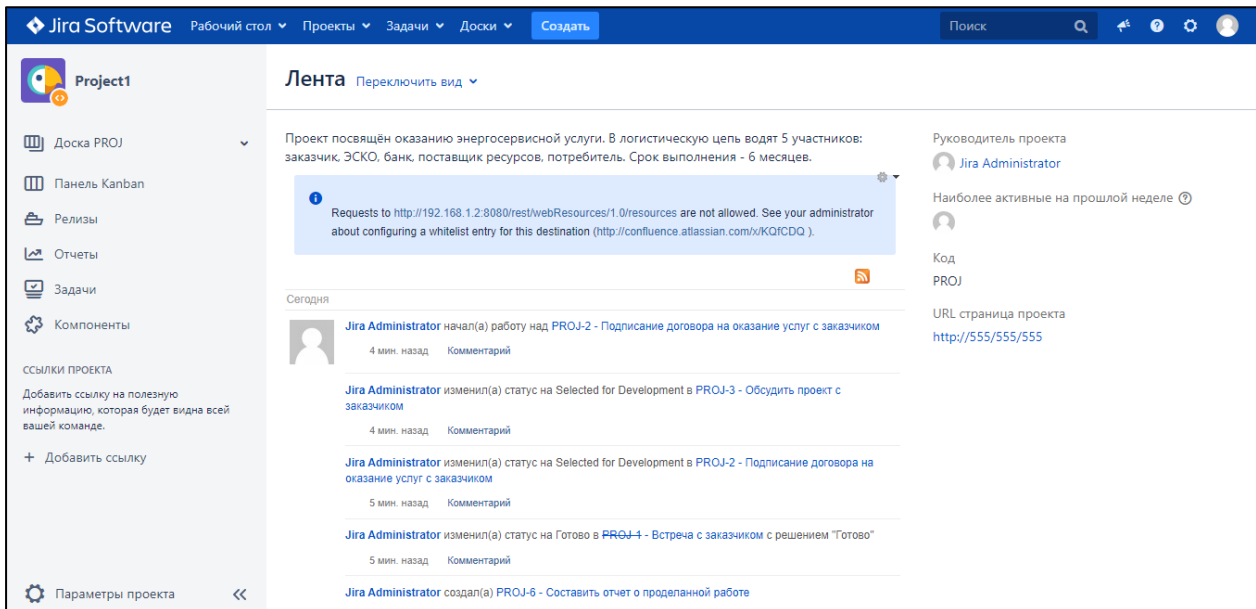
Jira Software Рабочий стол Проекты Задачи Доски Создать Поиск

Project1

Доска PROJ

Панель Kanban

Релизы

Отчеты

Задачи

Компоненты

ССЫЛКИ ПРОЕКТА

Добавить ссылку на полезную информацию, которая будет видна всей вашей команде.

+ Добавить ссылку

Параметры проекта

Лента Переключить вид

Проект посвящён оказанию энергосервисной услуги. В логистическую цепь водят 5 участников: заказчик, ЭСКО, банк, поставщик ресурсов, потребитель. Срок выполнения - 6 месяцев.

Requests to http://192.168.1.2:8080/rest/webResources/1.0/resources are not allowed. See your administrator about configuring a whitelist entry for this destination (http://confluence.atlassian.com/x/KQfCDQ ).

Сегодня

Jira Administrator начал(а) работу над PROJ-2 - Подписание договора на оказание услуг с заказчиком
4 мин. назад Комментарий

Jira Administrator изменил(а) статус на Selected for Development в PROJ-3 - Обсудить проект с заказчиком
4 мин. назад Комментарий

Jira Administrator изменил(а) статус на Selected for Development в PROJ-2 - Подписание договора на оказание услуг с заказчиком
5 мин. назад Комментарий

Jira Administrator изменил(а) статус на Готово в PROJ-1 - Встреча с заказчиком с решением "Готово"
5 мин. назад Комментарий

Jira Administrator создал(а) PROJ-6 - Составить отчет о проделанной работе

Руководитель проекта
Jira Administrator

Наиболее активные на прошлой неделе

Код
PROJ

URL страница проекта
http://555/555/555